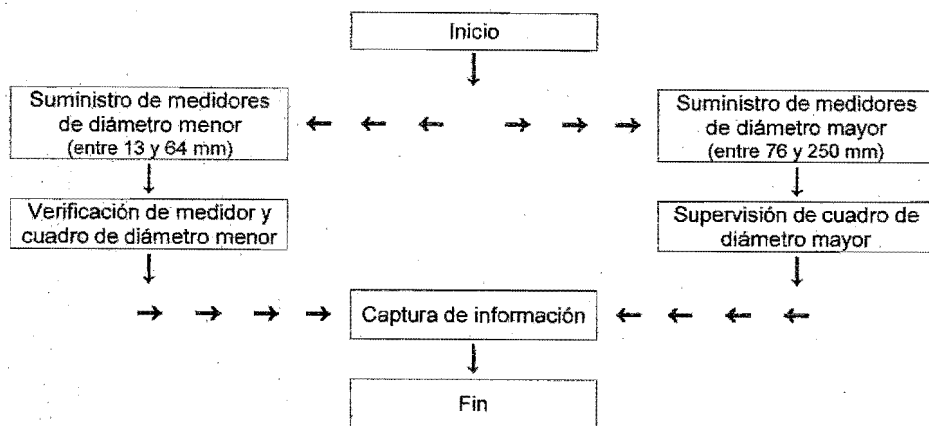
Inicio

Suministro de medidores de diámetro menor (entre 13 y 64 mm)

Suministro de medidores de diámetro mayor (entre 76 y 250 mm)

Verificación de medidor y cuadro de diámetro menor

Supervisión de cuadro de diámetro mayor

Captura de información

Fin